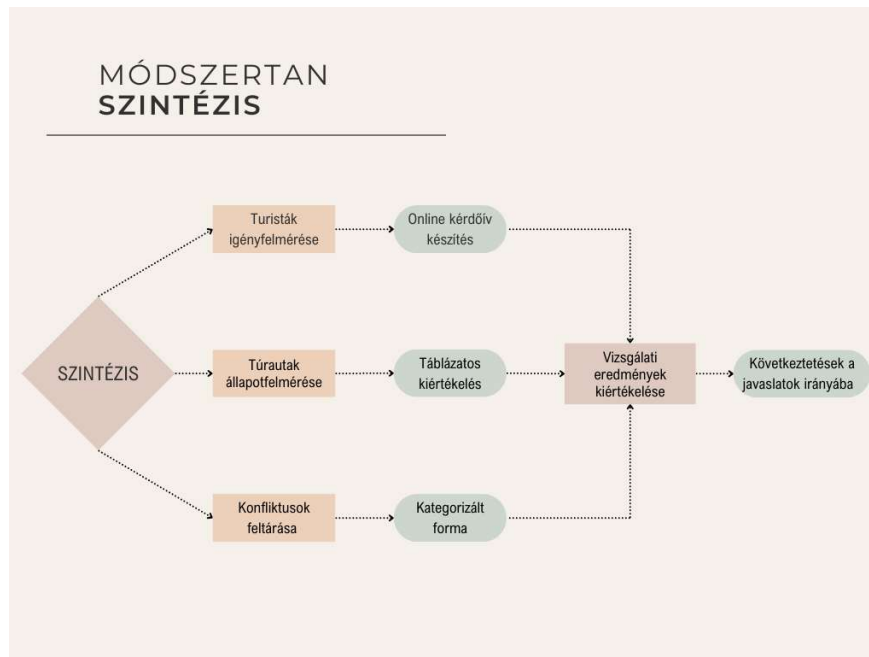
MÓDSZERTAN
SZINTÉZIS

SZINTÉZIS

Turisták igényfelmérése

Online kérdőív készítés

Túrautak állapotfelmérése

Táblázatos kiértékelés

Konfliktusok feltárása

Kategorizált forma

Vizsgálati eredmények kiértékelése

Következtetések a javaslatok irányába